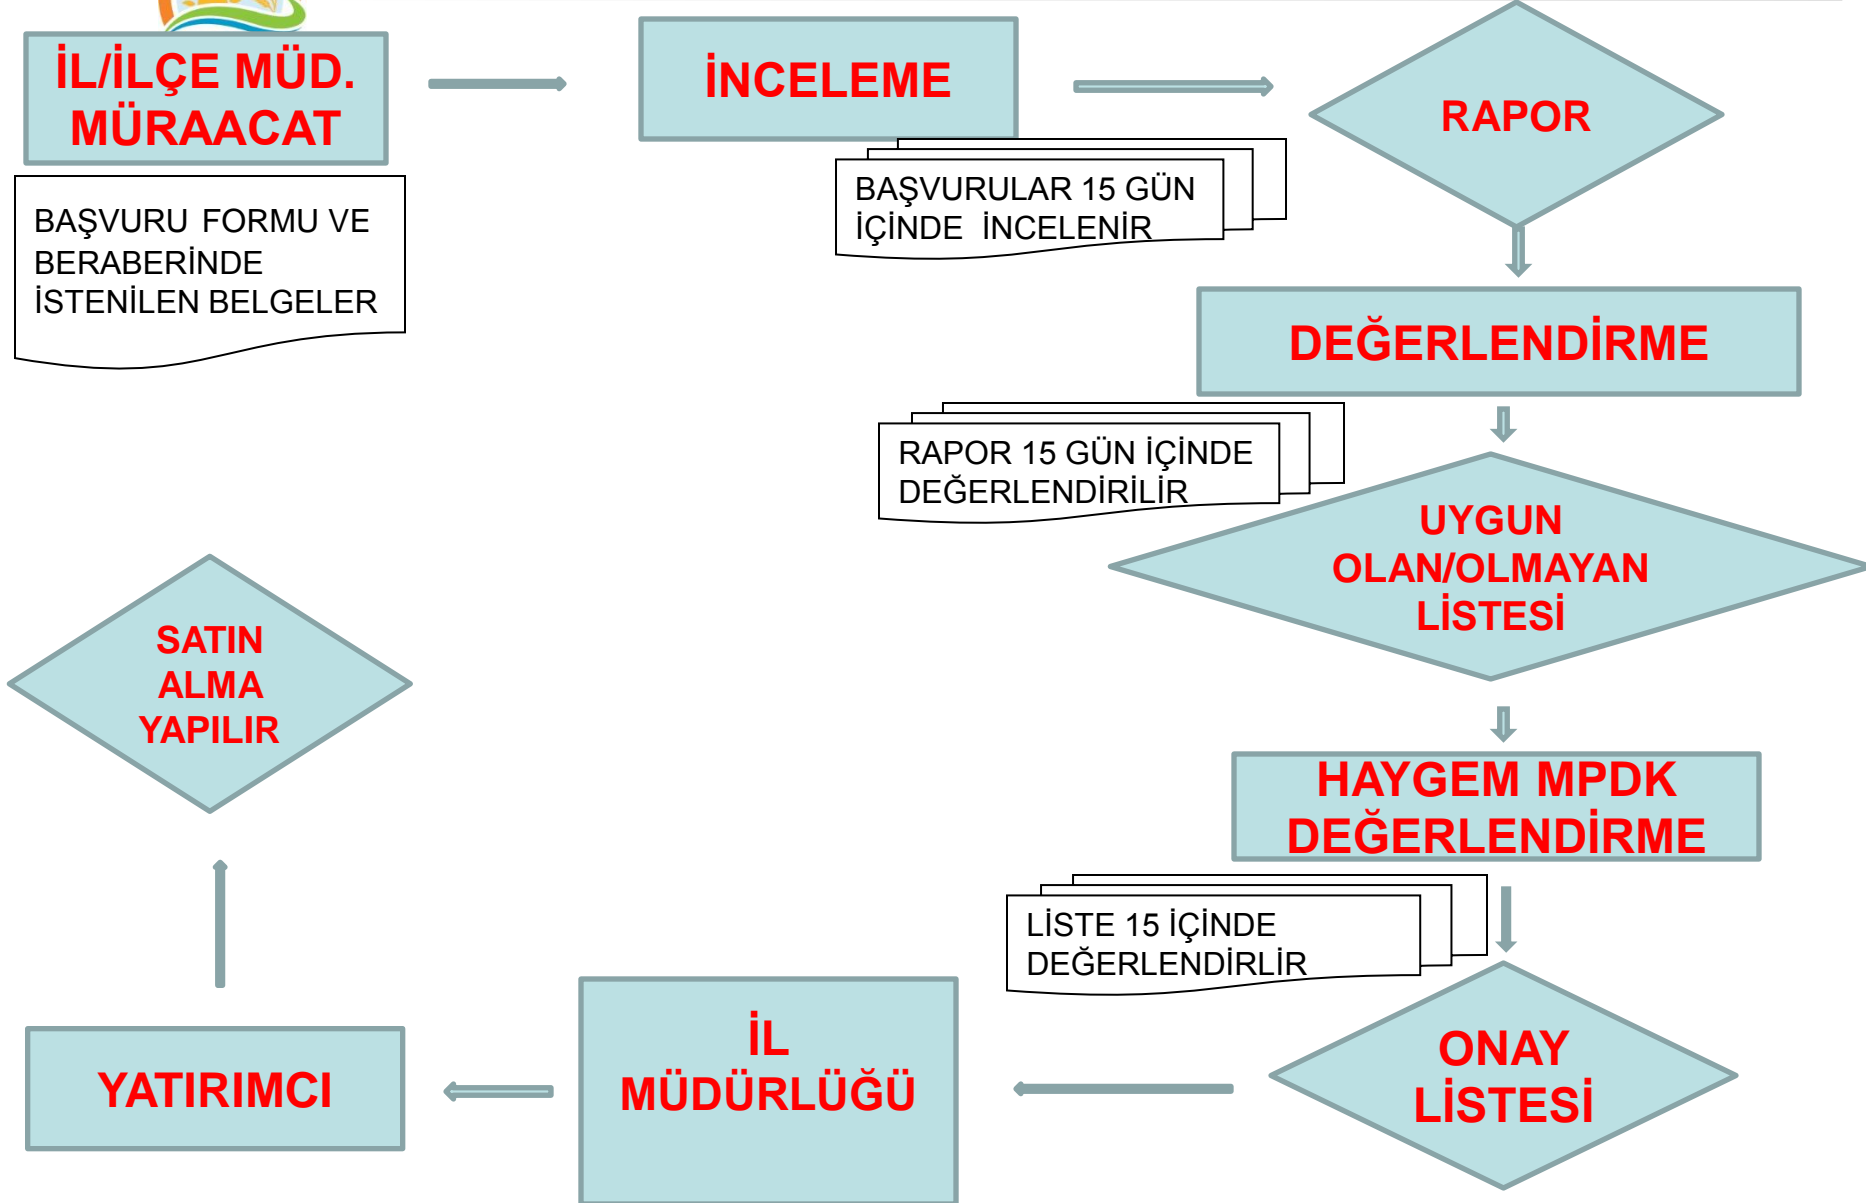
İL/İLÇE MÜD. MÜRAACAT

BAŞVURU FORMU VE BERABERİNDE İSTENİLEN BELGELER

İNCELEME

BAŞVURULAR 15 GÜN İÇİNDE İNCELENİR

RAPOR

DEĞERLENDİRME

RAPOR 15 GÜN İÇİNDE DEĞERLENDİRİLİR

UYGUN OLAN/OLMAYAN LİSTESİ

HAYGEM MPDK DEĞERLENDİRME

LİSTE 15 İÇİNDE DEĞERLENDİRLİR

ONAY LİSTESİ

İL MÜDÜRLÜĞÜ

YATIRIMCI

SATIN ALMA YAPILIR